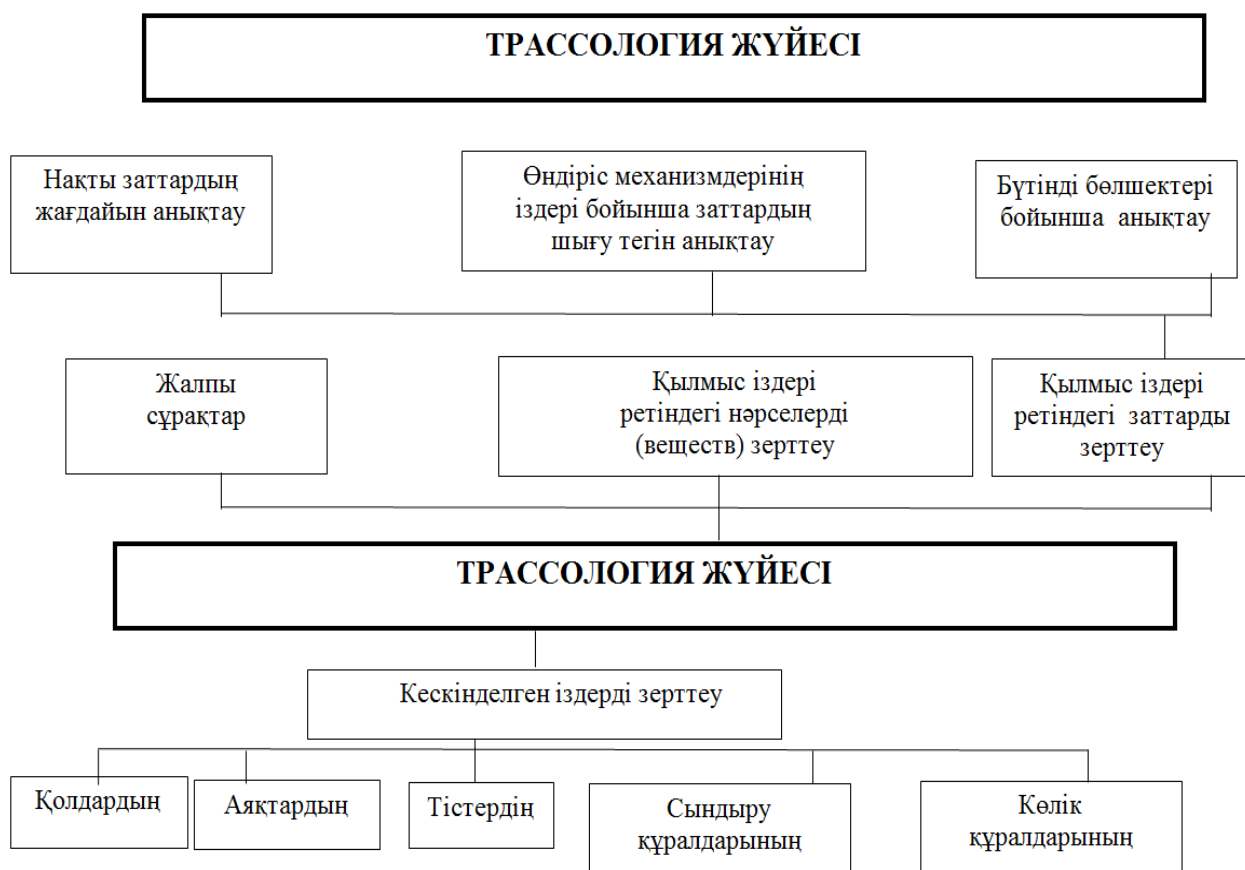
ТРАССОЛОГИЯ ЖҮЙЕСІ

Накты заттардың жағдайын анықтау

Өндіріс механизмдерінің іздері бойынша заттардың шығу тегін анықтау

Бүтінді бөлшектері бойынша анықтау

Жалпы сұрақтар

Қылмыс іздері ретіндегі нәрселерді (веществ) зерттеу

Қылмыс іздері ретіндегі заттарды зерттеу

ТРАССОЛОГИЯ ЖҮЙЕСІ

Кескінделген іздерді зерттеу

Қолдардың

Аяктардың

Тістердің

Сындыру құралдарының

Көлік құралдарының